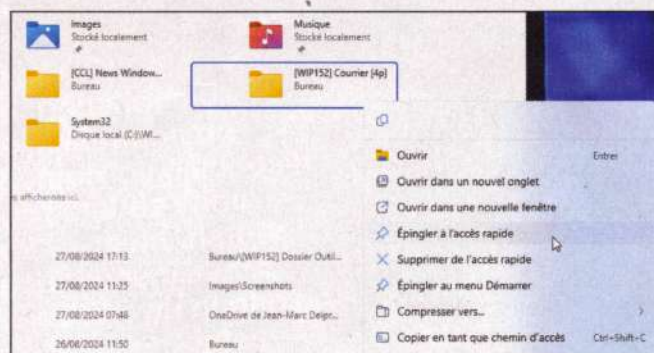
Images
Stocké localement

Musique
Stocké localement

[CCL] News Window...
Bureau

[WIP152] Courrier [4p]
Bureau

System32
Disque local (C:)\Wi...

s affichera ici.

27/08/2024 17:13 Bureau\[WIP152] Dossier Outil...
27/08/2024 11:25 Images\Screenshots
27/08/2024 07:46 OneDrive de Jean-Marc Delpr...
26/08/2024 11:50 Bureau

Ouvrir Entrée
Ouvrir dans un nouvel onglet
Ouvrir dans une nouvelle fenêtre
Épingler à l'accès rapide
Supprimer de l'accès rapide
Épingler au menu Démarrer
Compresser vers...
Copier en tant que chemin d'accès Ctrl+Shift+C